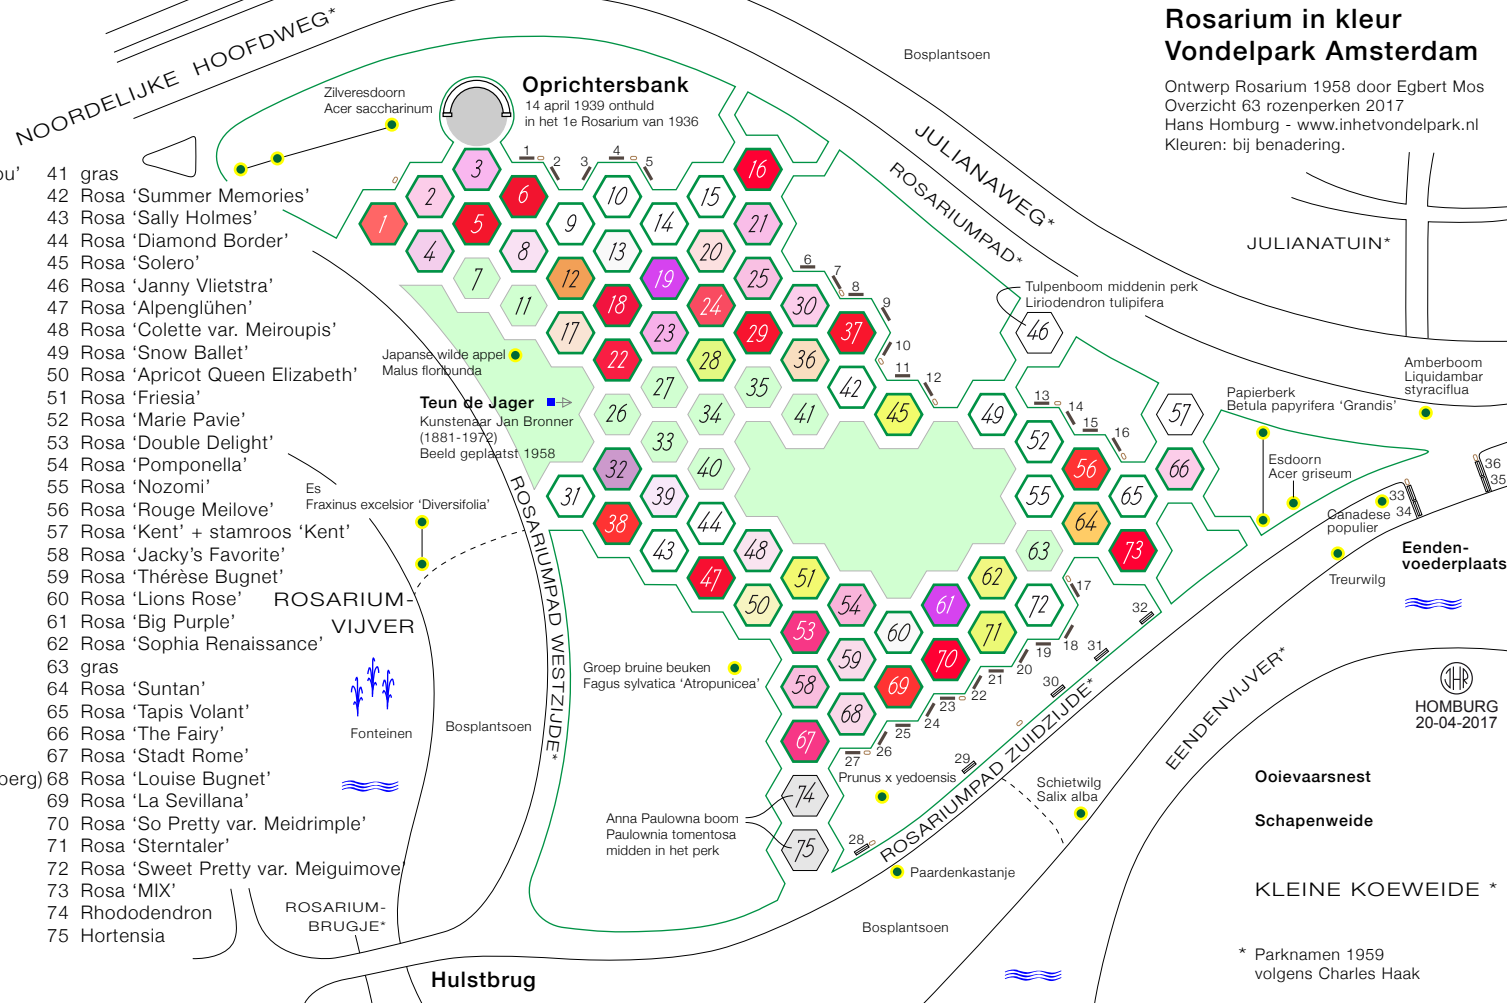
Rosarium in kleur
Vondelpark Amsterdam

Ontwerp Rosarium 1958 door Egbert Mos
Overzicht 63 rozenperken 2017
Hans Homburg - www.inhetvondelpark.nl
Kleuren: bij benadering.

NOORDELIJKE HOOFDWEG*

Bosplantsoen

JULIANAWEG*

ROSARIUMPAD*

JULIANATUIN*

Zilveresdoorn
Acer saccharinum

Oprichtersbank
14 april 1939 onthuld
in het 1e Rosarium van 1936

ou' 41 gras
42 Rosa 'Summer Memories'
43 Rosa 'Sally Holmes'
44 Rosa 'Diamond Border'
45 Rosa 'Solero'
46 Rosa 'Janny Vlietstra'
47 Rosa 'Alpenglühen'
48 Rosa 'Colette var. Meiroupis'
49 Rosa 'Snow Ballet'
50 Rosa 'Apricot Queen Elizabeth'
51 Rosa 'Friesia'
52 Rosa 'Marie Pavie'
53 Rosa 'Double Delight'
54 Rosa 'Pomponella'
55 Rosa 'Nozomi'
56 Rosa 'Rouge Meilove'
57 Rosa 'Kent' + stamroos 'Kent'
58 Rosa 'Jacky's Favorite'
59 Rosa 'Thérèse Bugnet'
60 Rosa 'Lions Rose'
61 Rosa 'Big Purple'
62 Rosa 'Sophia Renaissance'
63 gras
64 Rosa 'Suntan'
65 Rosa 'Tapis Volant'
66 Rosa 'The Fairy'
67 Rosa 'Stadt Rome'
berg) 68 Rosa 'Louise Bugnet'
69 Rosa 'La Sevillana'
70 Rosa 'So Pretty var. Meidrimple'
71 Rosa 'Sterntaler'
72 Rosa 'Sweet Pretty var. Meiguimove'
73 Rosa 'MIX'
74 Rhododendron
75 Hortensia

1 2 3 4 5 6 7 8 9 10 11 12 13 14 15 16 17 18 19 20 21 22 23 24 25 26 27 28 29 30 31 32 33 34 35 36 37 38 39 40 41 42 43 44 45 46 47 48 49 50 51 52 53 54 55 56 57 58 59 60 61 62 63 64 65 66 67 68 69 70 71 72 73 74 75

1 2 3 4 5 6 7 8 9 10 11 12 13 14 15 16 17 18 19 20 21 22 23 24 25 26 27 28 29 30 31 32 33 34 35 36

Japanse wilde appel
Malus floribunda

Teun de Jager
Kunstenaar Jan Bronner
(1881-1972)
Beeld geplaatst 1958

Es
Fraxinus excelsior 'Diversifolia'

Tulpenboom middenin perk
Liriodendron tulipifera

Amberboom
Liquidambar
styraciflua

Papierberk
Betula papyrifera 'Grandis'

Esdoorn
Acer griseum

Canadese
populier

Treurwilg

Eenden-
voederplaats

ROSARIUMPAD WESTZIJDE*

ROSARIUM-
VIJVER

Fonteinen

Bosplantsoen

Groep bruine beuken
Fagus sylvatica 'Atropunicea'

Anna Paulowna boom
Paulownia tomentosa
midden in het perk

Prunus x yedoensis

ROSARIUMPAD ZUIDZIJDE*

EENDENVIJVER*

HOMBURG
20-04-2017

Schietwilg
Salix alba

Ooievaarsnest

Schapenweide

Paardenkastanje

KLEINE KOEWEIDE *

ROSARIUM-
BRUGJE*

Bosplantsoen

Hulstbrug

* Parknamen 1959
volgens Charles Haak